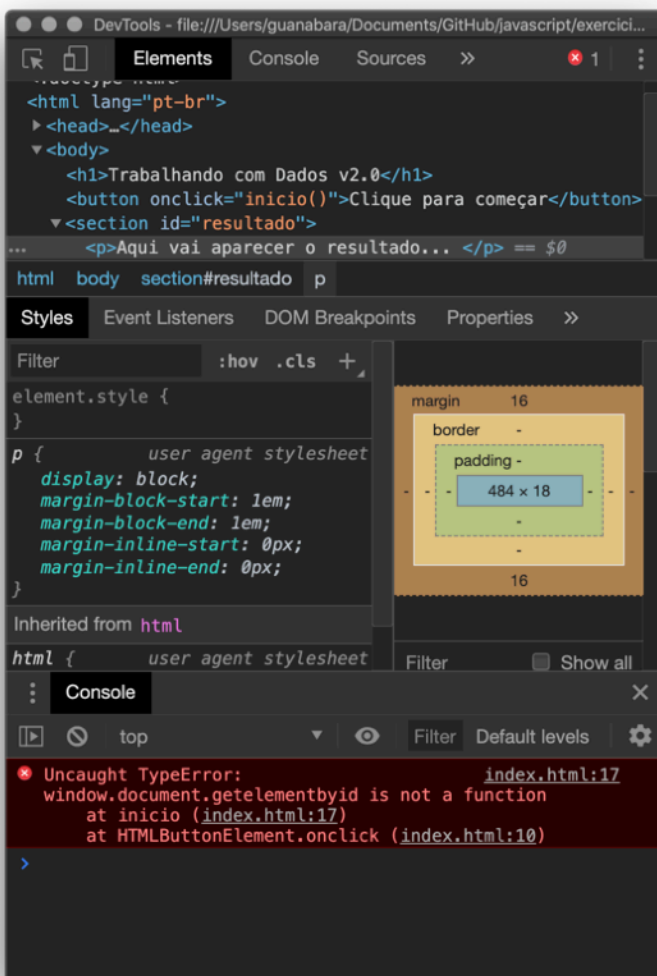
DevTools - file:///Users/guanabara/Documents/GitHub/javascript/exercici...

Elements Console Sources » ✖ 1 ⋮

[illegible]
<html lang="pt-br">
▶<head>…</head>
▼<body>
<h1>Trabalhando com Dados v2.0</h1>
<button onclick="inicio()">Clique para começar</button>
▼<section id="resultado">
... <p>Aqui vai aparecer o resultado... </p> == $0

html body section#resultado p

Styles Event Listeners DOM Breakpoints Properties »

Filter :hov .cls +

element.style {
}

p { user agent stylesheet
display: block;
margin-block-start: 1em;
margin-block-end: 1em;
margin-inline-start: 0px;
margin-inline-end: 0px;
}

Inherited from html

html { user agent stylesheet

margin 16
border -
padding -
- - - 484 × 18 - - -
-
-
16

Filter Show all

⋮ Console ✕

top ▾ Filter Default levels

✖ Uncaught TypeError: index.html:17
window.document.getelementbyid is not a function
at inicio (index.html:17)
at HTMLButtonElement.onclick (index.html:10)

›